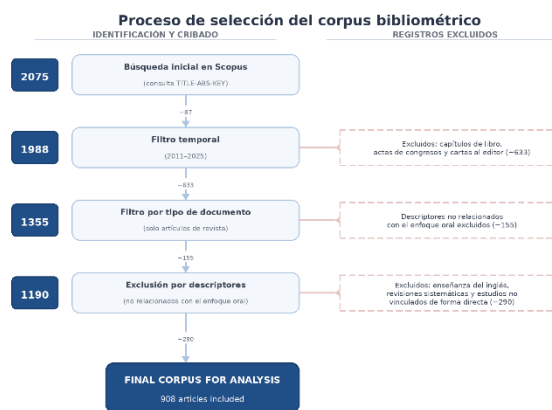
Proceso de selección del corpus bibliométrico

IDENTIFICACIÓN Y CRIBADO

REGISTROS EXCLUIDOS

2075

Búsqueda inicial en Scopus

(consulta TITLE-ABS-KEY)

−87

1988

Filtro temporal

(2011–2025)

Excluidos: capítulos de libro, actas de congresos y cartas al editor (−633)

−633

1355

Filtro por tipo de documento

(solo artículos de revista)

Descriptores no relacionados con el enfoque oral excluidos (−155)

−155

1190

Exclusión por descriptores

(no relacionados con el enfoque oral)

Excluidos: enseñanza del inglés, revisiones sistemáticas y estudios no vinculados de forma directa (−290)

−290

FINAL CORPUS FOR ANALYSIS

908 articles included